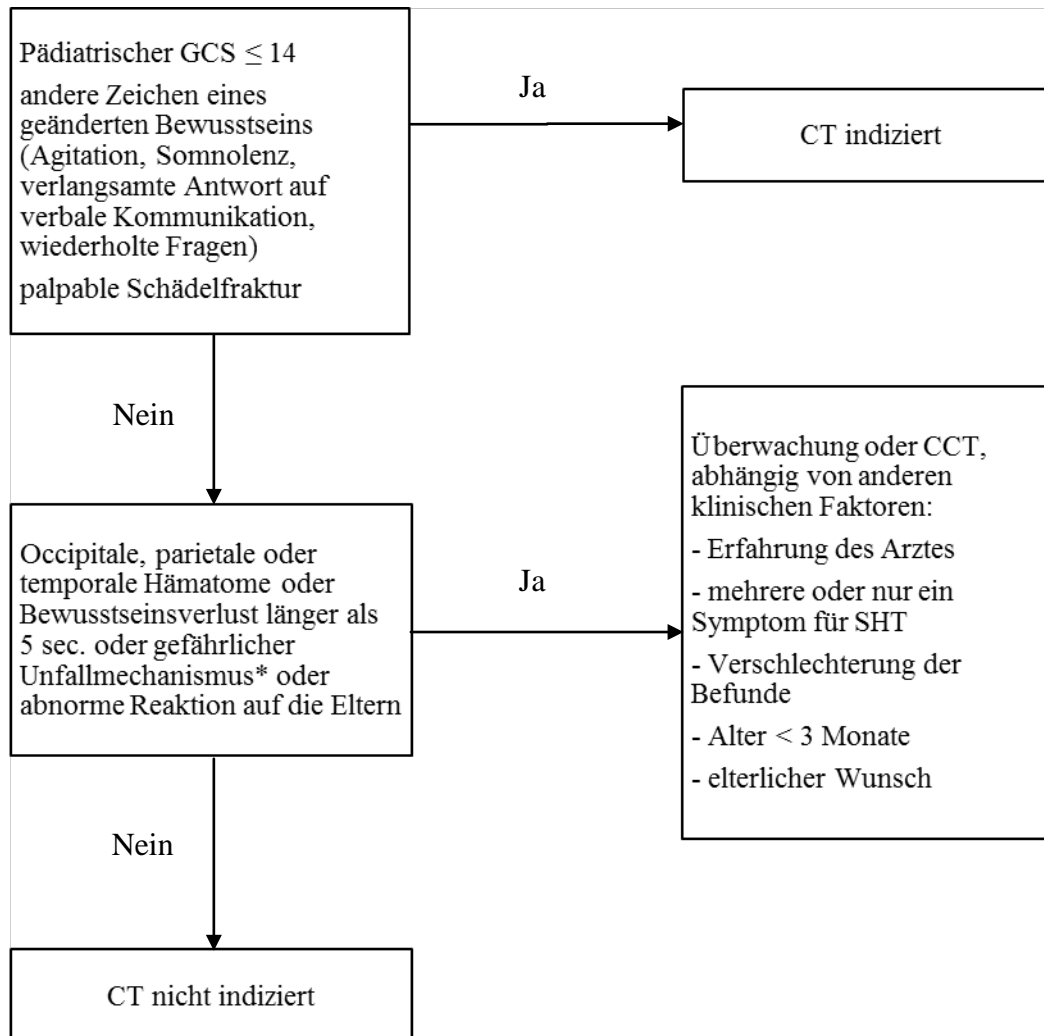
Pädiatrischer GCS $\leq 14$

andere Zeichen eines geänderten Bewusstseins (Agitation, Somnolenz, verlangsamte Antwort auf verbale Kommunikation, wiederholte Fragen)

palpable Schädelfraktur

Ja

CT indiziert

Nein

Occipitale, parietale oder temporale Hämatome oder Bewusstseinsverlust länger als 5 sec. oder gefährlicher Unfallmechanismus* oder abnorme Reaktion auf die Eltern

Ja

Überwachung oder CCT, abhängig von anderen klinischen Faktoren:

- Erfahrung des Arztes

- mehrere oder nur ein Symptom für SHT

- Verschlechterung der Befunde

- Alter < 3 Monate

- elterlicher Wunsch

Nein

CT nicht indiziert